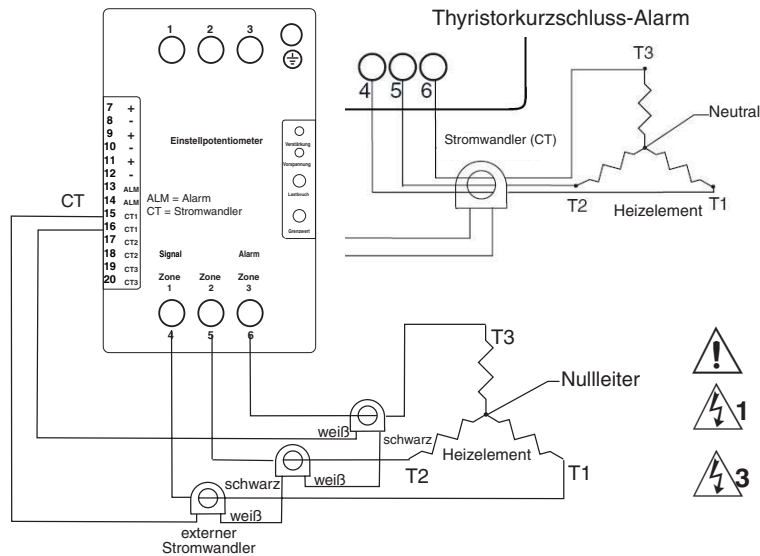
1 2 3

Thyristorkurzschluss-Alarm

4 5 6

T3

Neutral

Stromwandler (CT)

T2 Heizelement T1

7 +
8 -
9 +
10 -
11 +
12 -
13 ALM
14 ALM
15 CT1
16 CT1
17 CT2
18 CT2
19 CT3
20 CT3

Einstellpotentiometer

Verstärkung
Vorspannung
Lastbruch
Grenzwert

ALM = Alarm
CT = Stromwandler

CT

Signal Alarm

Zone 1 Zone 2 Zone 3

4 5 6

T3

Nullleiter

weiß schwarz

Heizelement

schwarz weiß T2 T1

weiß

externer Stromwandler

1

3